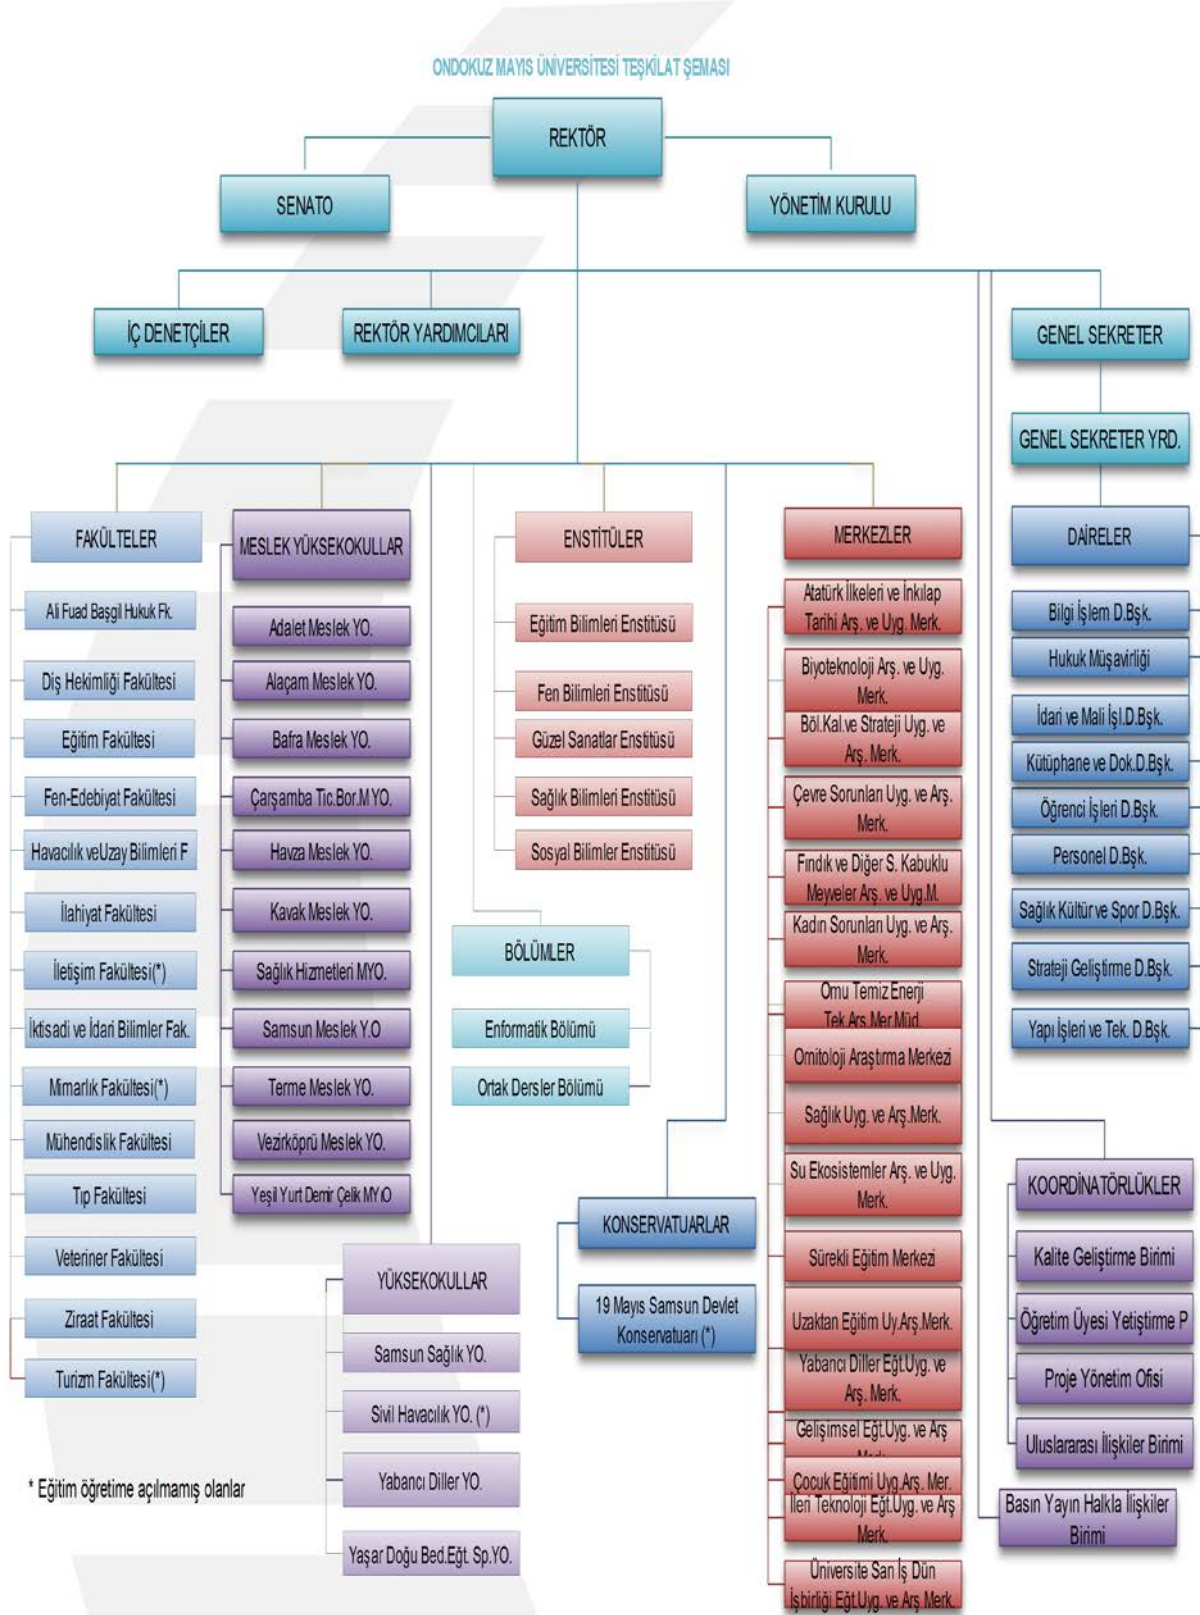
ONDOKUZ MAYIS ÜNİVERSİTESİ TEŞKİLAT ŞEMASI

REKTÖR

SENATO

YÖNETİM KURULU

İÇ DENETÇİLER

REKTÖR YARDIMCILARI

GENEL SEKRETER

GENEL SEKRETER YRD.

FAKÜLTELER

Ali Fuad Başgil Hukuk Fk.

Diş Hekimliği Fakültesi

Eğitim Fakültesi

Fen-Edebiyat Fakültesi

Havacılık veUzay Bilimleri F

İlahiyat Fakültesi

İletişim Fakültesi(*)

İktisadi ve İdari Bilimler Fak.

Mimarlık Fakültesi(*)

Mühendislik Fakültesi

Tıp Fakültesi

Veteriner Fakültesi

Ziraat Fakültesi

Turizm Fakültesi(*)

MESLEK YÜKSEKOKULLAR

Adalet Meslek YO.

Alaçam Meslek YO.

Bafra Meslek YO.

Çarşamba Tic.Bor.M YO.

Havza Meslek YO.

Kavak Meslek YO.

Sağlık Hizmetleri MYO.

Samsun Meslek Y.O

Terme Meslek YO.

Vezirköprü Meslek YO.

Yeşil Yurt Demir Çelik MYO

ENSTİTÜLER

Eğitim Bilimleri Enstitüsü

Fen Bilimleri Enstitüsü

Güzel Sanatlar Enstitüsü

Sağlık Bilimleri Enstitüsü

Sosyal Bilimler Enstitüsü

BÖLÜMLER

Enformatik Bölümü

Ortak Dersler Bölümü

MERKEZLER

Atatürk İlkeleri ve İnkılap Tarihi Arş. ve Uyg. Merk.

Biyoteknoloji Arş. ve Uyg. Merk.

Böl.Kal.ve Strateji Uyg. ve Arş. Merk.

Çevre Sorunları Uyg. ve Arş. Merk.

Fındık ve Diğer S. Kabuklu Meyveler Arş. ve Uyg.M.

Kadın Sorunları Uyg. ve Arş. Merk.

Omu Temiz Enerji Tek.Arş.Mer.Müd.

Ornitoloji Araştırma Merkezi

Sağlık Uyg. ve Arş.Merk.

Su Ekosistemler Arş. ve Uyg. Merk.

Sürekli Eğitim Merkezi

Uzaktan Eğitim Uy.Arş.Merk.

Yabancı Diller Eğt.Uyg. ve Arş. Merk.

Gelişimsel Eğt.Uyg. ve Arş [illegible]

Çocuk Eğitimi Uyg.Arş. Mer.

İleri Teknoloji Eğt.Uyg. ve Arş Merk.

Üniversite San.İş Dün İşbirliği Eğt.Uyg. ve Arş.Merk.

DAİRELER

Bilgi İşlem D.Bşk.

Hukuk Müşavirliği

İdari ve Mali İşl.D.Bşk.

Kütüphane ve Dok.D.Bşk.

Öğrenci İşleri D.Bşk.

Personel D.Bşk.

Sağlık Kültür ve Spor D.Bşk.

Strateji Geliştirme D.Bşk.

Yapı İşleri ve Tek. D.Bşk.

KONSERVATUARLAR

19 Mayıs Samsun Devlet Konservatuarı (*)

YÜKSEKOKULLAR

Samsun Sağlık YO.

Sivil Havacılık YO. (*)

Yabancı Diller YO.

Yaşar Doğu Bed.Eğt. Sp.YO.

KOORDİNATÖRLÜKLER

Kalite Geliştirme Birimi

Öğretim Üyesi Yetiştirme P

Proje Yönetim Ofisi

Uluslararası İlişkiler Birimi

Basın Yayın Halkla İlişkiler Birimi

* Eğitim öğretime açılmamış olanlar